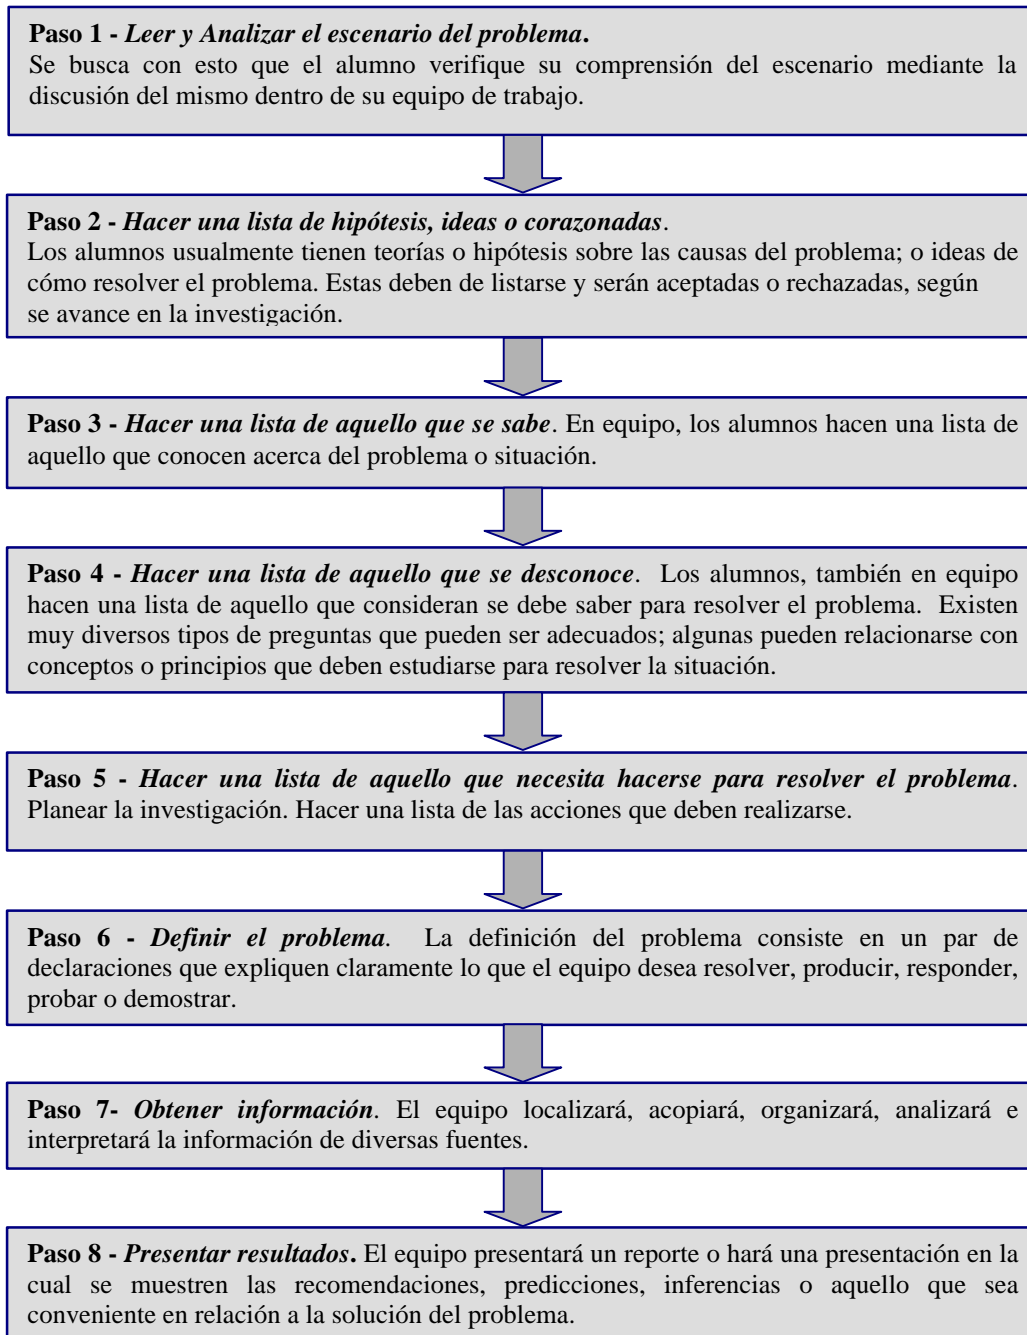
**Paso 1 -** ***Leer y Analizar el escenario del problema*****.**
Se busca con esto que el alumno verifique su comprensión del escenario mediante la discusión del mismo dentro de su equipo de trabajo.

**Paso 2 -** ***Hacer una lista de hipótesis, ideas o corazonadas***.
Los alumnos usualmente tienen teorías o hipótesis sobre las causas del problema; o ideas de cómo resolver el problema. Estas deben de listarse y serán aceptadas o rechazadas, según se avance en la investigación.

**Paso 3 -** ***Hacer una lista de aquello que se sabe***. En equipo, los alumnos hacen una lista de aquello que conocen acerca del problema o situación.

**Paso 4 -** ***Hacer una lista de aquello que se desconoce***. Los alumnos, también en equipo hacen una lista de aquello que consideran se debe saber para resolver el problema. Existen muy diversos tipos de preguntas que pueden ser adecuados; algunas pueden relacionarse con conceptos o principios que deben estudiarse para resolver la situación.

**Paso 5 -** ***Hacer una lista de aquello que necesita hacerse para resolver el problema***. Planear la investigación. Hacer una lista de las acciones que deben realizarse.

**Paso 6 -** ***Definir el problema***. La definición del problema consiste en un par de declaraciones que expliquen claramente lo que el equipo desea resolver, producir, responder, probar o demostrar.

**Paso 7-** ***Obtener información***. El equipo localizará, acopiará, organizará, analizará e interpretará la información de diversas fuentes.

**Paso 8 -** ***Presentar resultados*****.** El equipo presentará un reporte o hará una presentación en la cual se muestren las recomendaciones, predicciones, inferencias o aquello que sea conveniente en relación a la solución del problema.